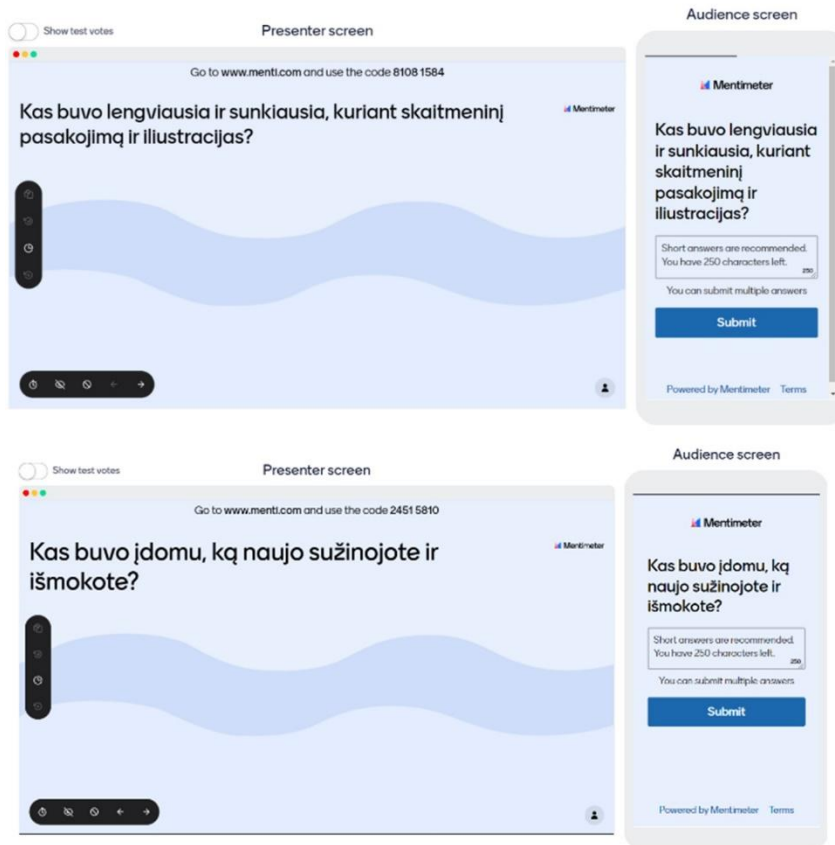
Show test votes

Presenter screen

Audience screen

Go to www.menti.com and use the code 8108 1584

Kas buvo lengviausia ir sunkiausia, kuriant skaitmeninį pasakojimą ir iliustracijas?

Mentimeter

Mentimeter

Kas buvo lengviausia ir sunkiausia, kuriant skaitmeninį pasakojimą ir iliustracijas?

Short answers are recommended. You have 250 characters left.

250

You can submit multiple answers

Submit

Powered by Mentimeter Terms

Show test votes

Presenter screen

Audience screen

Go to www.menti.com and use the code 2451 5810

Kas buvo įdomu, ką naujo sužinojote ir išmokote?

Mentimeter

Mentimeter

Kas buvo įdomu, ką naujo sužinojote ir išmokote?

Short answers are recommended. You have 250 characters left.

250

You can submit multiple answers

Submit

Powered by Mentimeter Terms